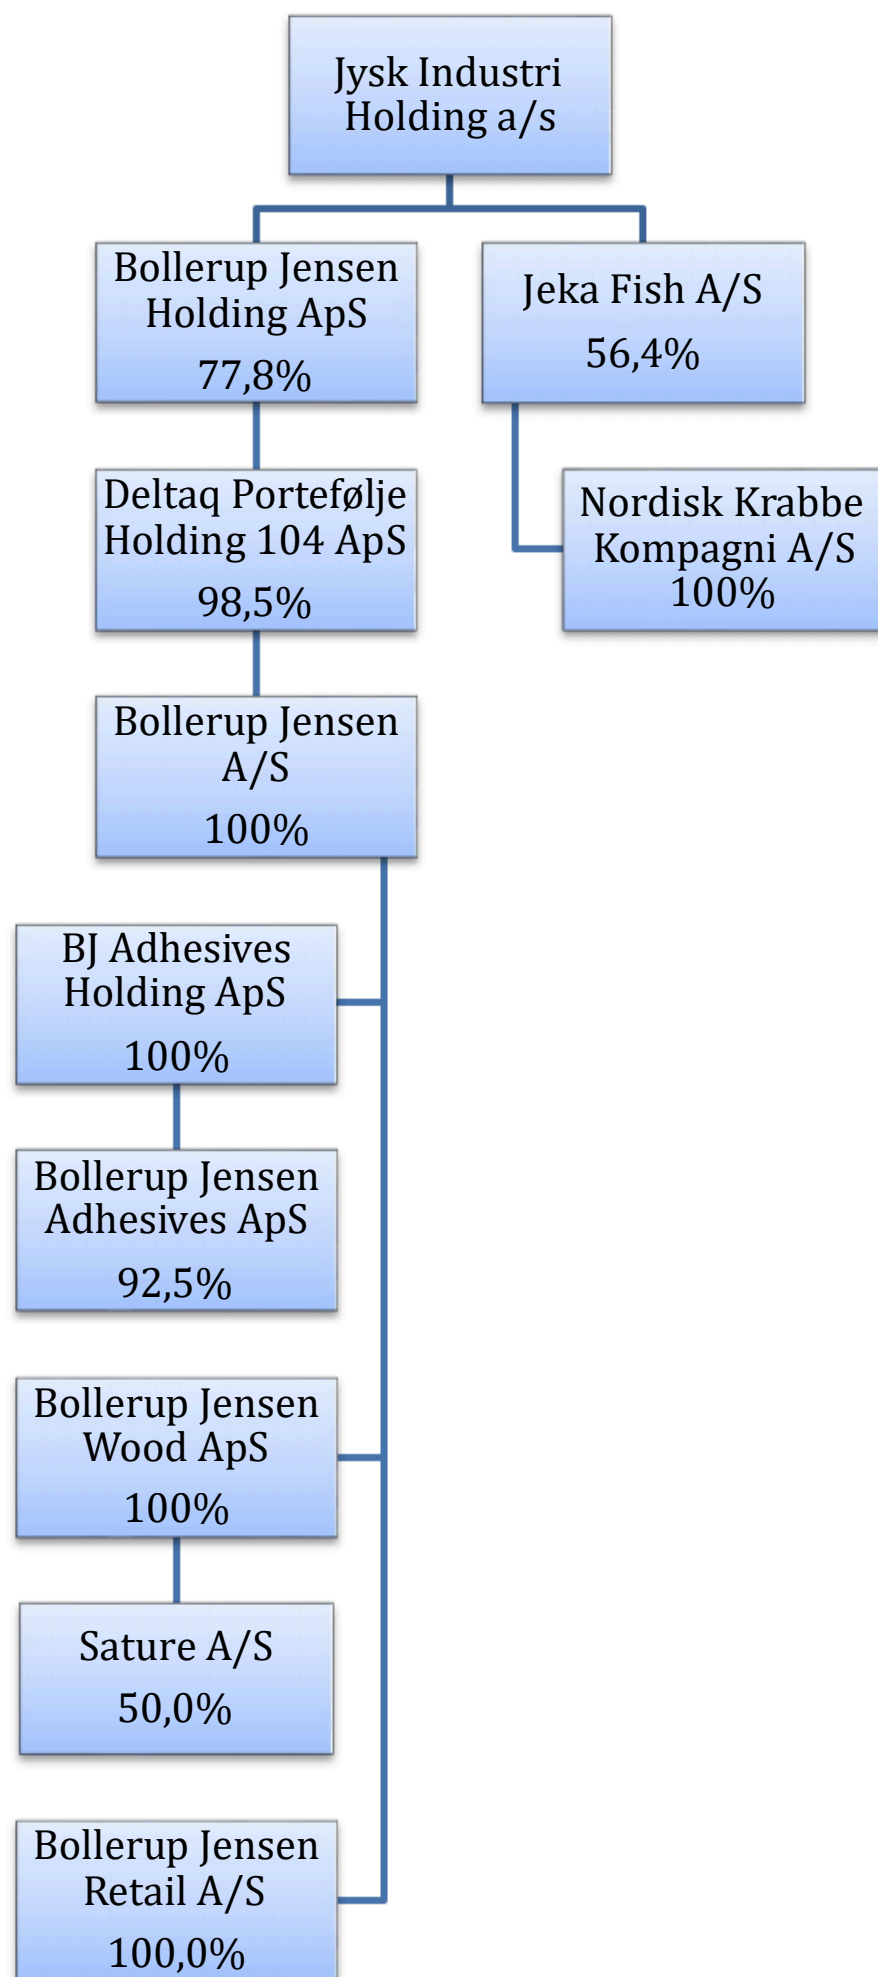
Jysk Industri Holding a/s

Bollerup Jensen Holding ApS 77,8%

Jeka Fish A/S 56,4%

Deltaq Portefølje Holding 104 ApS 98,5%

Nordisk Krabbe Kompagni A/S 100%

Bollerup Jensen A/S 100%

BJ Adhesives Holding ApS 100%

Bollerup Jensen Adhesives ApS 92,5%

Bollerup Jensen Wood ApS 100%

Sature A/S 50,0%

Bollerup Jensen Retail A/S 100,0%